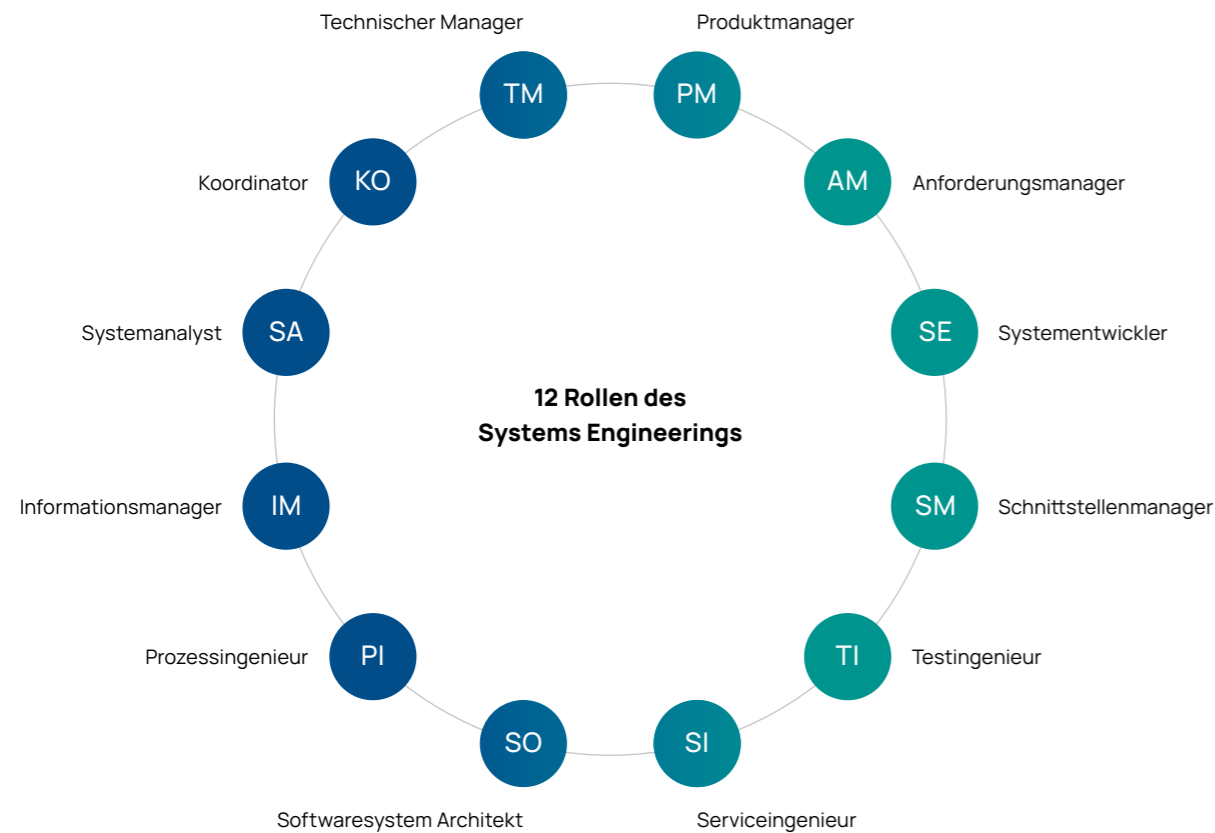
Technischer Manager
TM
Produktmanager
PM
Koordinator
KO
AM
Anforderungsmanager
Systemanalyst
SA
SE
Systementwickler

12 Rollen des
Systems Engineerings

Informationsmanager
IM
SM
Schnittstellenmanager
Prozessingenieur
PI
TI
Testingenieur
SO
SI
Softwaresystem Architekt
Serviceingenieur